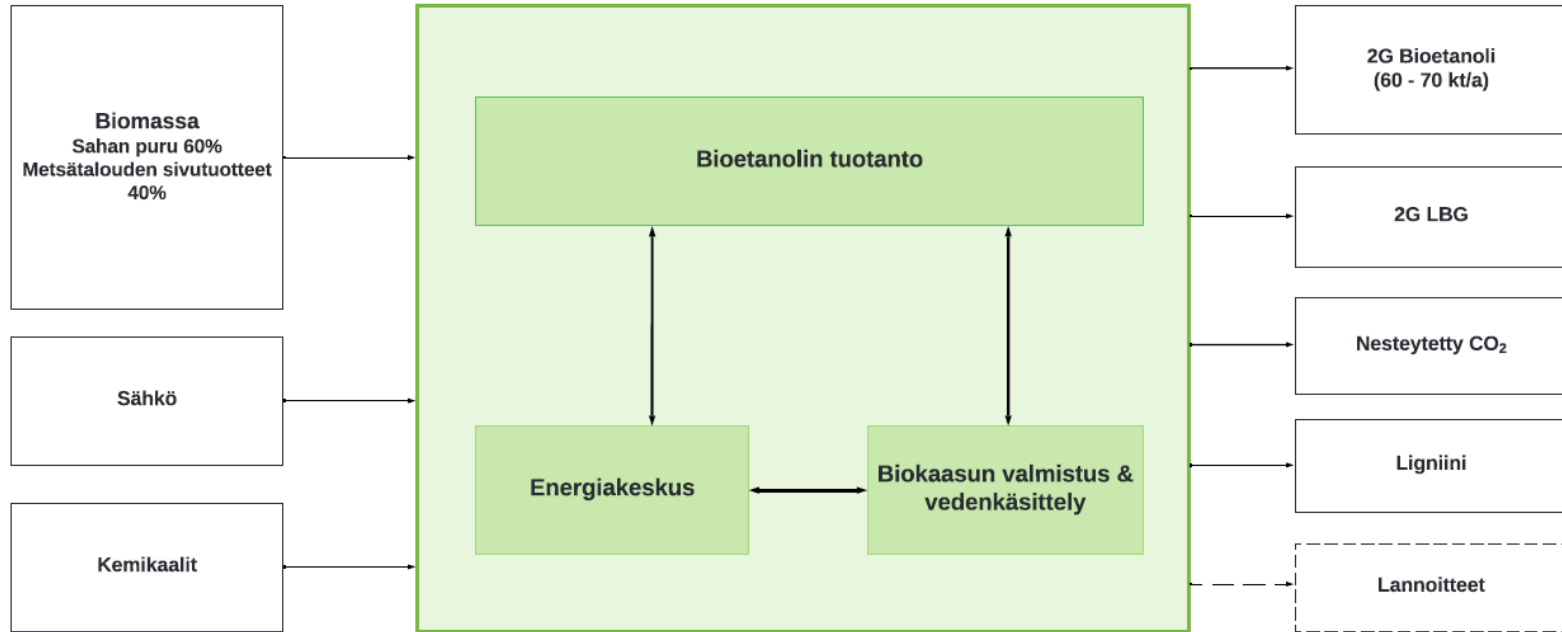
Biomassa
Sahan puru 60%
Metsätalouden sivutuotteet 40%

Sähkö

Kemikaalit

Bioetanolin tuotanto

Energiakeskus

Biokaasun valmistus & vedenkäsittely

2G Bioetanoli
(60 - 70 kt/a)

2G LBG

Nesteytetty $CO_2$

Ligniini

Lannoitteet